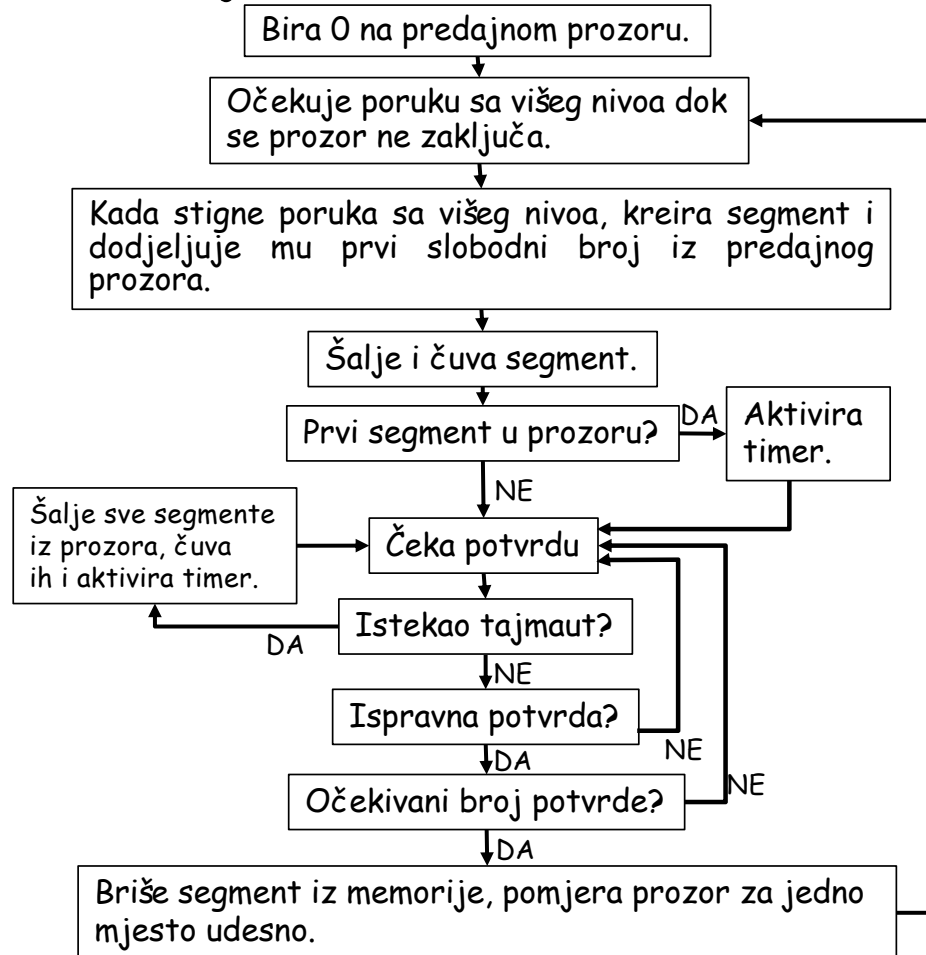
Bira 0 na predajnom prozoru.

Očekuje poruku sa višeg nivoa dok se prozor ne zaključa.

Kada stigne poruka sa višeg nivoa, kreira segment i dodjeljuje mu prvi slobodni broj iz predajnog prozora.

Šalje i čuva segment.

Prvi segment u prozoru?

DA

Aktivira timer.

NE

Šalje sve segmente iz prozora, čuva ih i aktivira timer.

Čeka potvrdu

Istekao tajmaut?

DA

NE

Ispravna potvrda?

NE

DA

Očekivani broj potvrde?

NE

DA

Briše segment iz memorije, pomjera prozor za jedno mjesto udesno.